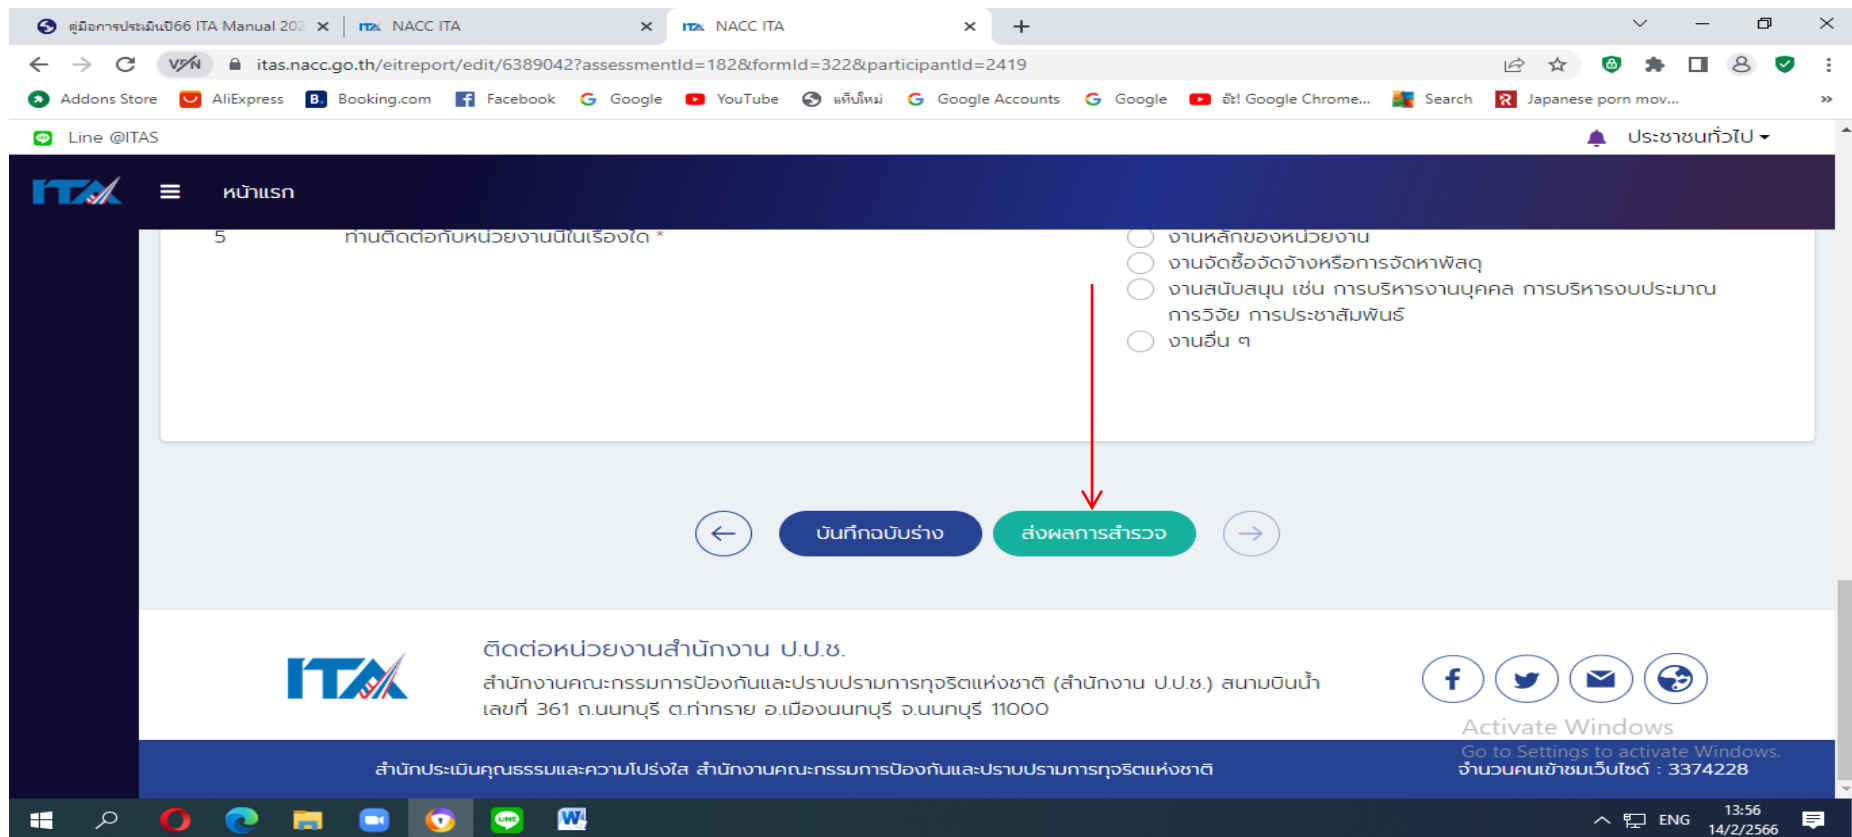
คู่มือการประเมินปี66 ITA Manual 202 ×
NACC ITA ×
NACC ITA ×
+

VPN itas.nacc.go.th/eitreport/edit/6389042?assessmentId=182&formId=322&participantId=2419

Addons Store AliExpress Booking.com Facebook Google YouTube แท็บใหม่ Google Accounts Google อ๊ะ! Google Chrome... Search Japanese porn mov... »

Line @ITAS
ประชาชนทั่วไป

ITA หน้าแรก

5 ท่านติดต่อกับหน่วยงานนี้ในเรื่องใด *
งานหลักของหน่วยงาน
งานจัดซื้อจัดจ้างหรือการจัดหาพัสดุ
งานสนับสนุน เช่น การบริหารงานบุคคล การบริหารงบประมาณ การวิจัย การประชาสัมพันธ์
งานอื่น ๆ

บันทึกฉบับร่าง ส่งผลการสำรวจ

ITA
ติดต่อหน่วยงานสำนักงาน ป.ป.ช.
สำนักงานคณะกรรมการป้องกันและปราบปรามการทุจริตแห่งชาติ (สำนักงาน ป.ป.ช.) สนามบินน้ำ เลขที่ 361 ถ.นนทบุรี ต.ท่าทราย อ.เมืองนนทบุรี จ.นนทบุรี 11000

Activate Windows
Go to Settings to activate Windows.

สำนักประเมินคุณธรรมและความโปร่งใส สำนักงานคณะกรรมการป้องกันและปราบปรามการทุจริตแห่งชาติ
จำนวนคนเข้าชมเว็บไซต์ : 3374228

ENG 13:56 14/2/2566